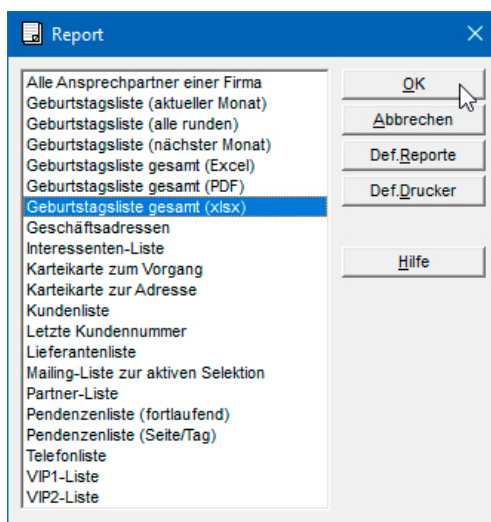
Report

Alle Ansprechpartner einer Firma
Geburtstagsliste (aktueller Monat)
Geburtstagsliste (alle runden)
Geburtstagsliste (nächster Monat)
Geburtstagsliste gesamt (Excel)
Geburtstagsliste gesamt (PDF)
Geburtstagsliste gesamt (xlsx)
Geschäftsadressen
Interessenten-Liste
Karteikarte zum Vorgang
Karteikarte zur Adresse
Kundenliste
Letzte Kundennummer
Lieferantenliste
Mailing-Liste zur aktiven Selektion
Partner-Liste
Pendenzenliste (fortlaufend)
Pendenzenliste (Seite/Tag)
Telefonliste
VIP1-Liste
VIP2-Liste

OK
Abbrechen
Def.Reporte
Def.Drucker
Hilfe